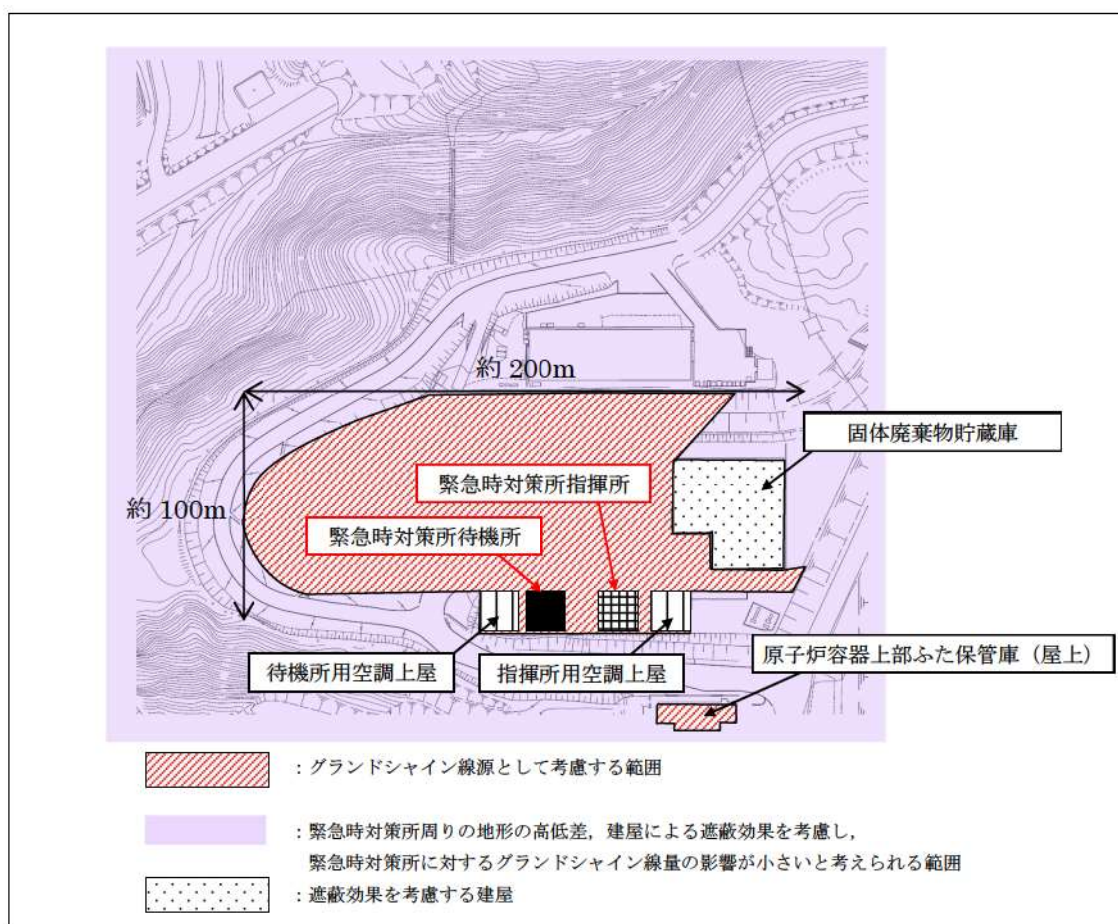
約 200m

約 100m

固体廃棄物貯蔵庫

緊急時対策所指揮所

緊急時対策所待機所

待機所用空調上屋

指揮所用空調上屋

原子炉容器上部ふた保管庫（屋上）

：グランドシャイン線源として考慮する範囲

：緊急時対策所周りの地形の高低差，建屋による遮蔽効果を考慮し，緊急時対策所に対するグランドシャイン線量の影響が小さいと考えられる範囲

：遮蔽効果を考慮する建屋